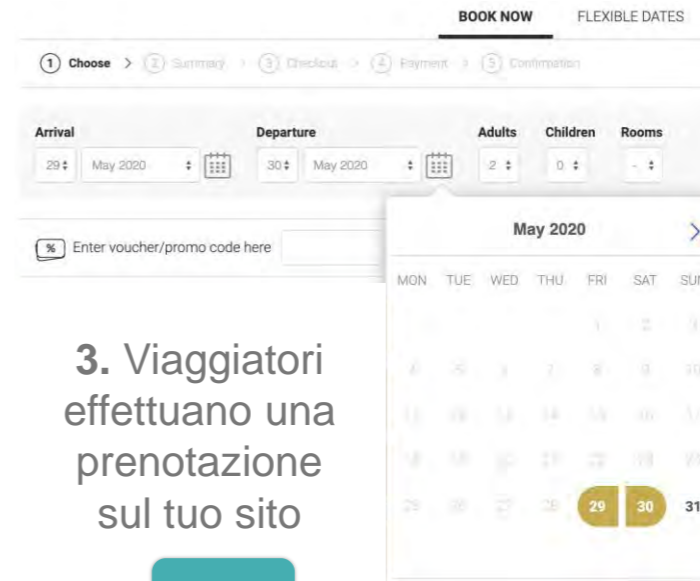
BOOK NOW FLEXIBLE DATES

1 Choose > 2 Summary > 3 Checkout > 4 Payment > 5 Confirmation

Arrival
29 May 2020

Departure
30 May 2020

Adults
2

Children
0

Rooms
-

% Enter voucher/promo code here

May 2020

| MON | TUE | WED | THU | FRI | SAT | SUN |
|---|---|---|---|---|---|---|
| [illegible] | | | | 1 | 2 | 3 |
| 4 | 5 | 6 | 7 | 8 | 9 | 10 |
| 11 | 12 | 13 | 14 | 15 | 16 | 17 |
| 18 | 19 | 20 | 21 | 22 | 23 | 24 |
| 25 | 26 | 27 | 28 | 29 | 30 | 31 |

3. Viaggiatori effettuano una prenotazione sul tuo sito